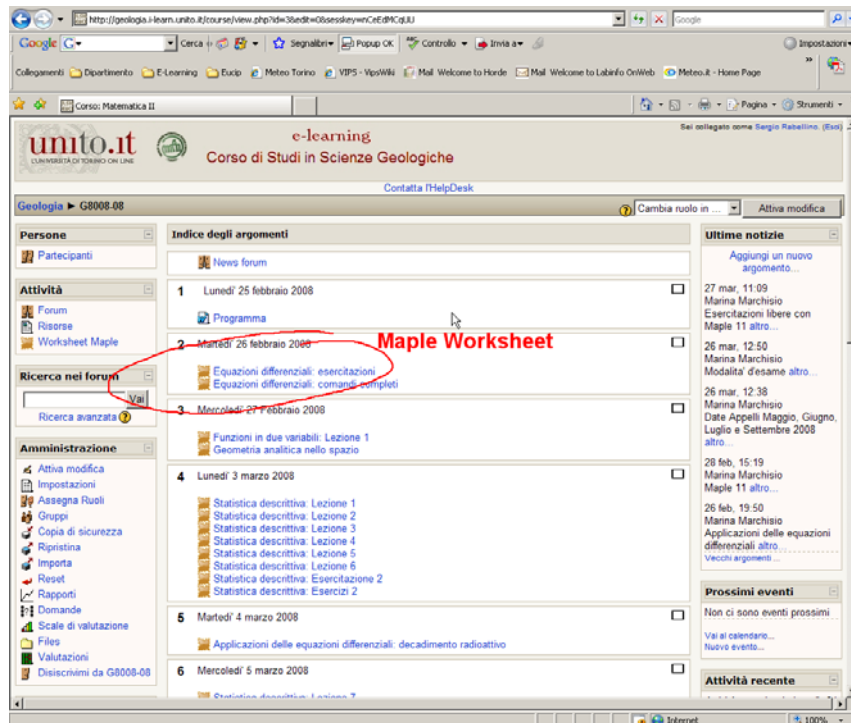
http://geologia.i-learn.unito.it/course/view.php?id=3&edit=0&sesskey=wnCeEdMCqUU

Google

Google G▾ Cerca ▾ Segnalibri▾ Popup OK Controllo ▾ Invia a▾ Impostazioni▾

Collegamenti Dipartimento E-Learning Eucip Meteo Torino VIPS - VipsWiki Mail Welcome to Horde Mail Welcome to Labinfo OnWeb Meteo.it - Home Page

Corso: Matematica II

Pagina ▾ Strumenti ▾

unito.it
L'UNIVERSITÀ DI TORINO ON LINE

e-learning
Corso di Studi in Scienze Geologiche

Sei collegato come Sergio Rabellino. (Esci)

Contatta l'HelpDesk

Geologia ► G8008-08

Cambia ruolo in ... Attiva modifica

Persone
Partecipanti

Attività
Forum
Risorse
Worksheet Maple

Ricerca nei forum
Vai
Ricerca avanzata

Amministrazione
Attiva modifica
Impostazioni
Assegna Ruoli
Gruppi
Copia di sicurezza
Ripristina
Importa
Reset
Rapporti
Domande
Scale di valutazione
Files
Valutazioni
Disiscrivimi da G8008-08

Indice degli argomenti

News forum

1 Lunedi' 25 febbraio 2008
Programma

Maple Worksheet

2 Martedi' 26 febbraio 2008
Equazioni differenziali: esercitazioni
Equazioni differenziali: comandi completi

3 Mercoledi' 27 Febbraio 2008
Funzioni in due variabili: Lezione 1
Geometria analitica nello spazio

4 Lunedi' 3 marzo 2008
Statistica descrittiva: Lezione 1
Statistica descrittiva: Lezione 2
Statistica descrittiva: Lezione 3
Statistica descrittiva: Lezione 4
Statistica descrittiva: Lezione 5
Statistica descrittiva: Lezione 6
Statistica descrittiva: Esercitazione 2
Statistica descrittiva: Esercizi 2

5 Martedi' 4 marzo 2008
Applicazioni delle equazioni differenziali: decadimento radioattivo

6 Mercoledi' 5 marzo 2008
Statistica descrittiva: Lezione 7

Ultime notizie
Aggiungi un nuovo argomento...

27 mar, 11:09
Marina Marchisio
Esercitazioni libere con Maple 11 altro...

26 mar, 12:50
Marina Marchisio
Modalita' d'esame altro...

26 mar, 12:38
Marina Marchisio
Date Appelli Maggio, Giugno, Luglio e Settembre 2008 altro...

28 feb, 15:19
Marina Marchisio
Maple 11 altro...

26 feb, 19:50
Marina Marchisio
Applicazioni delle equazioni differenziali altro...
Vecchi argomenti ...

Prossimi eventi
Non ci sono eventi prossimi
Vai al calendario...
Nuovo evento...

Attività recente

Internet 100%